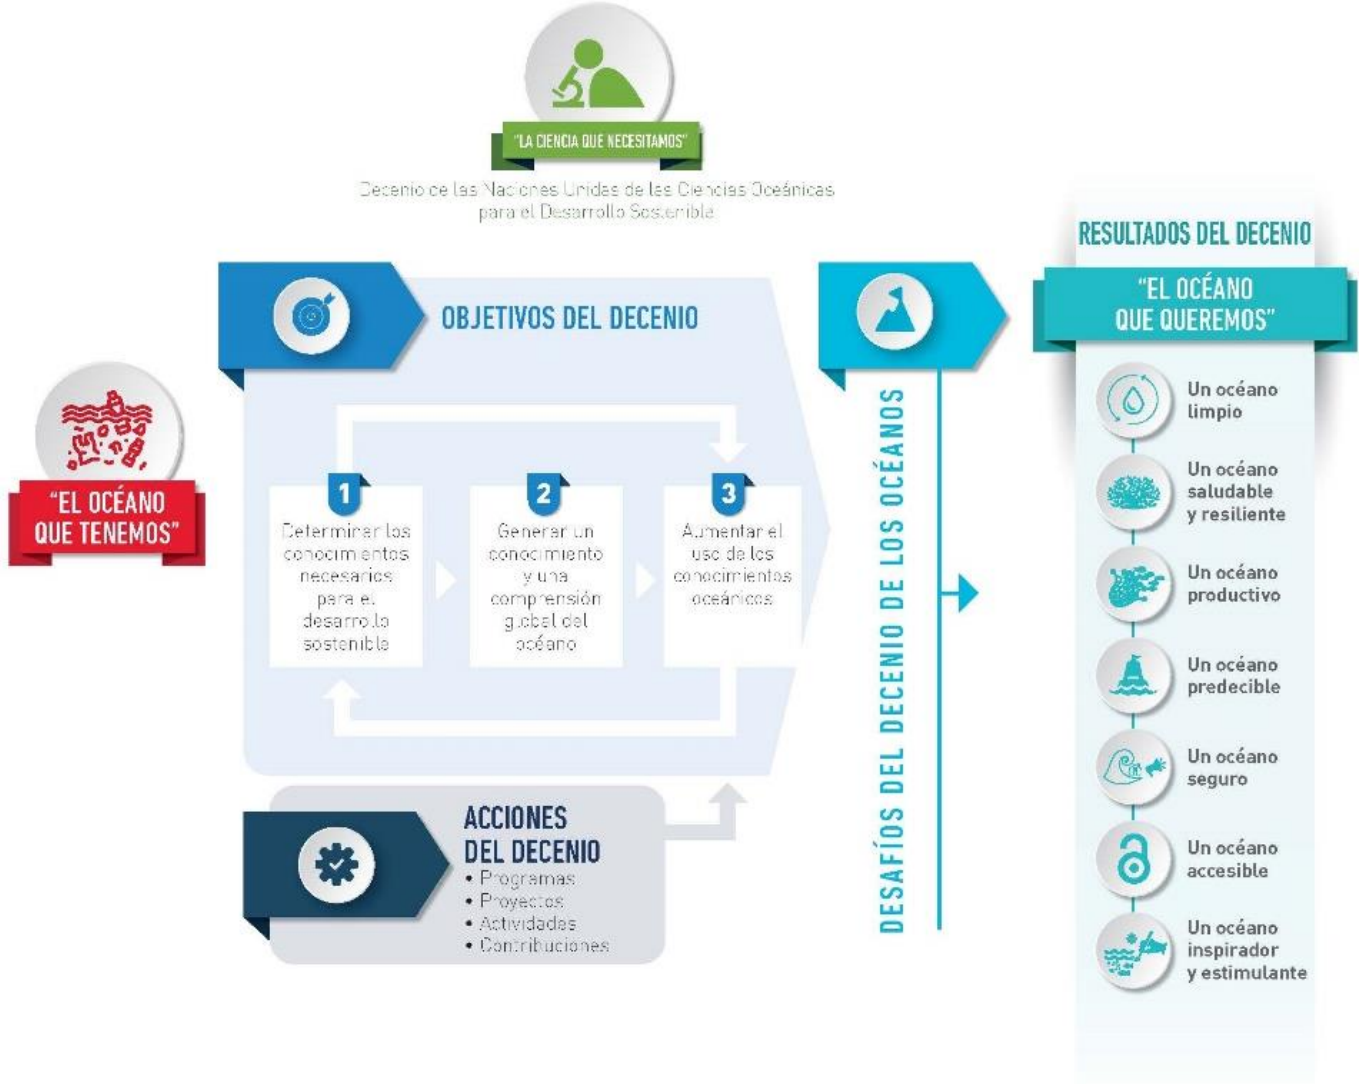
"LA CIENCIA QUE NECESITAMOS"

Decenio de las Naciones Unidas de las Ciencias Oceánicas para el Desarrollo Sostenible

"EL OCÉANO QUE TENEMOS"

OBJETIVOS DEL DECENIO

1 Determinar los conocimientos necesarios para el desarrollo sostenible

2 Generar un conocimiento y una comprensión global del océano

3 Aumentar el uso de los conocimientos oceánicos

ACCIONES DEL DECENIO
• Programas
• Proyectos
• Actividades
• Contribuciones

DESAFÍOS DEL DECENIO DE LOS OCÉANOS

RESULTADOS DEL DECENIO

"EL OCÉANO QUE QUEREMOS"

Un océano limpio

Un océano saludable y resiliente

Un océano productivo

Un océano predecible

Un océano seguro

Un océano accesible

Un océano inspirador y estimulante